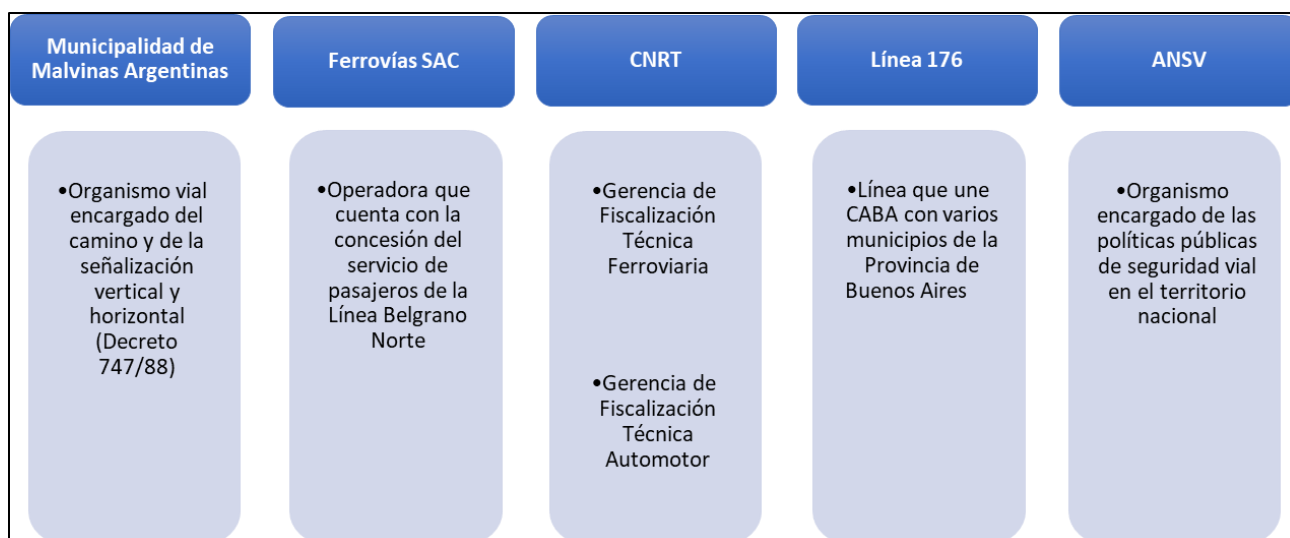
Municipalidad de Malvinas Argentinas

•Organismo vial encargado del camino y de la señalización vertical y horizontal (Decreto 747/88)

Ferrovías SAC

•Operadora que cuenta con la concesión del servicio de pasajeros de la Línea Belgrano Norte

CNRT

•Gerencia de Fiscalización Técnica Ferroviaria

•Gerencia de Fiscalización Técnica Automotor

Línea 176

•Línea que une CABA con varios municipios de la Provincia de Buenos Aires

ANSV

•Organismo encargado de las políticas públicas de seguridad vial en el territorio nacional